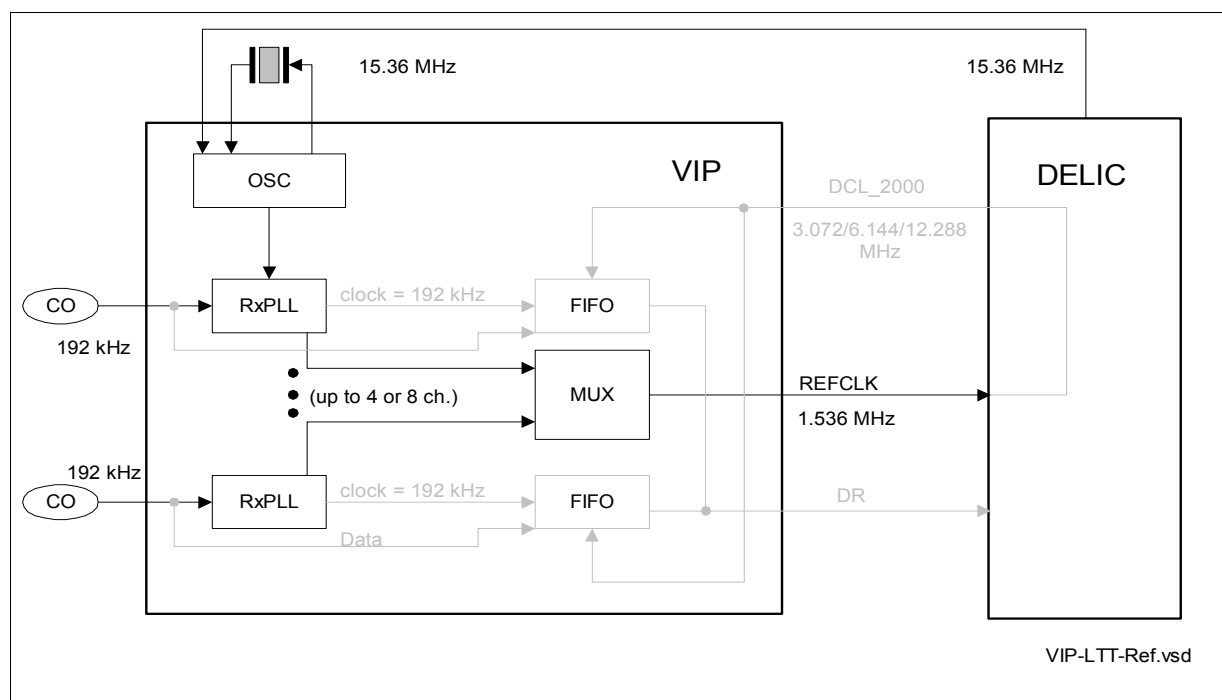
15.36 MHz

15.36 MHz

VIP

DELIC

OSC

DCL_2000

3.072/6.144/12.288 MHz

CO

192 kHz

RxPLL

clock = 192 kHz

FIFO

MUX

(up to 4 or 8 ch.)

REFCLK

1.536 MHz

192 kHz

CO

RxPLL

clock = 192 kHz

FIFO

Data

DR

VIP-LTT-Ref.vsd